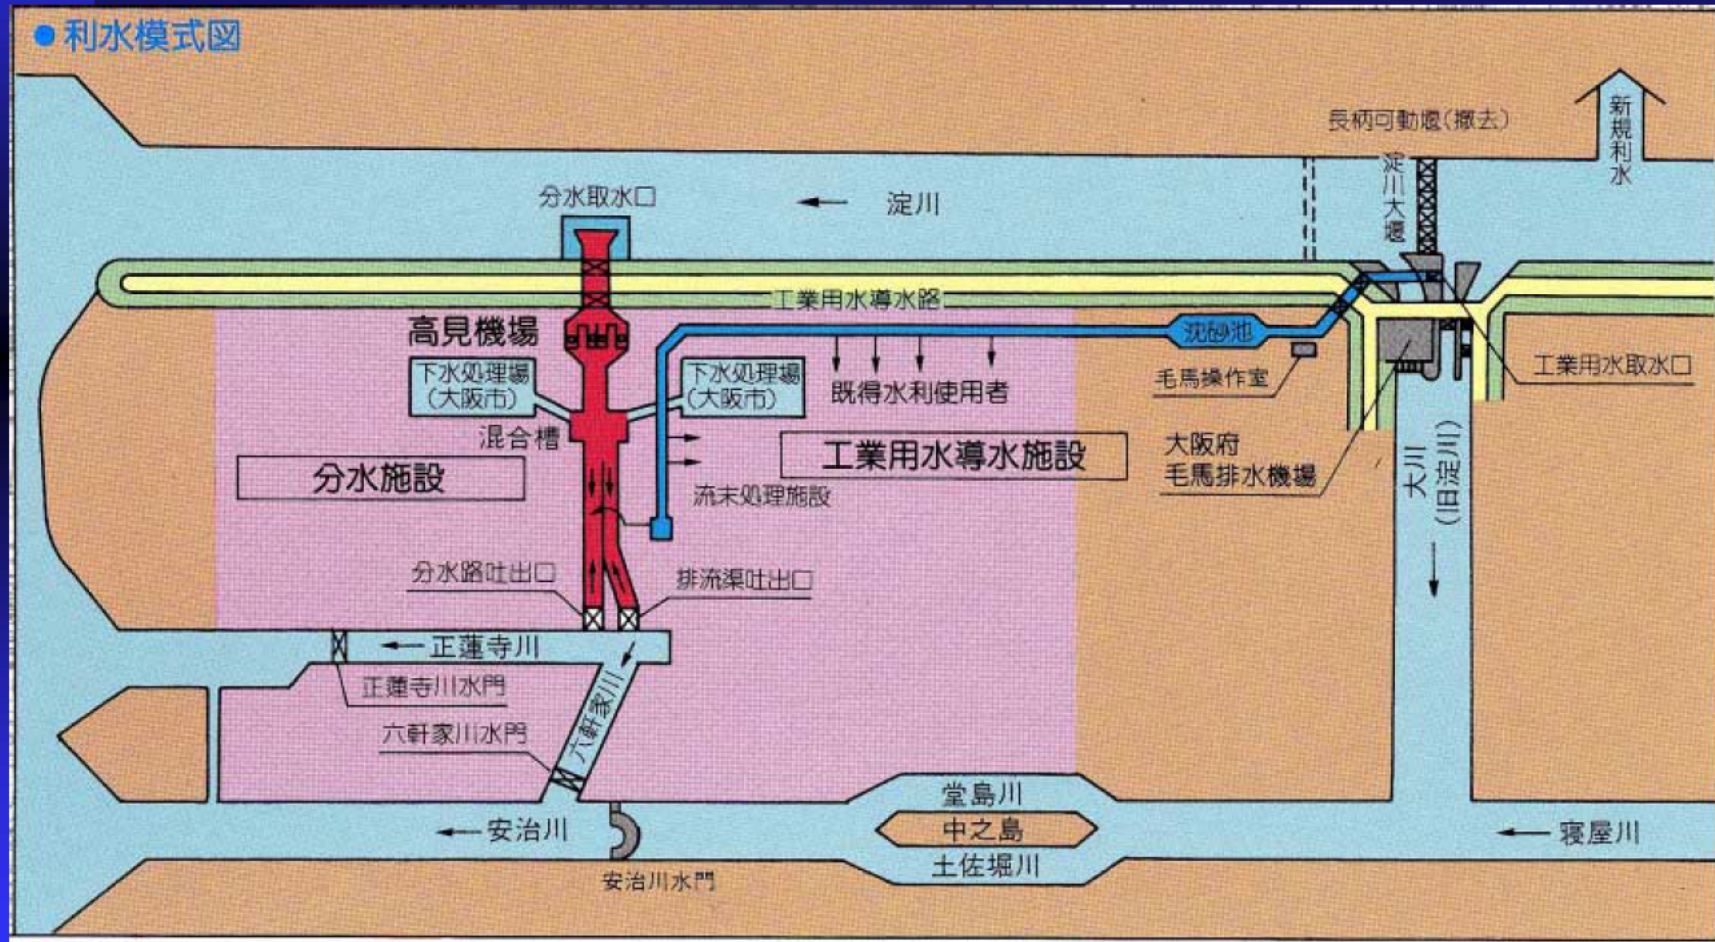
●利水模式図

長柄可動堰(撤去)

新規利水

淀川大堰

分水取水口

淀川

工業用水導水路

高見機場

沈砂池

下水処理場(大阪市)

下水処理場(大阪市)

既得水利使用者

毛馬操作室

工業用水取水口

混合槽

工業用水導水施設

大阪府毛馬排水機場

分水施設

流末処理施設

大川(旧淀川)

分水路吐出口

排流渠吐出口

正蓮寺川

正蓮寺川水門

六軒家川水門

六軒家川

堂島川

中之島

土佐堀川

安治川

安治川水門

寝屋川